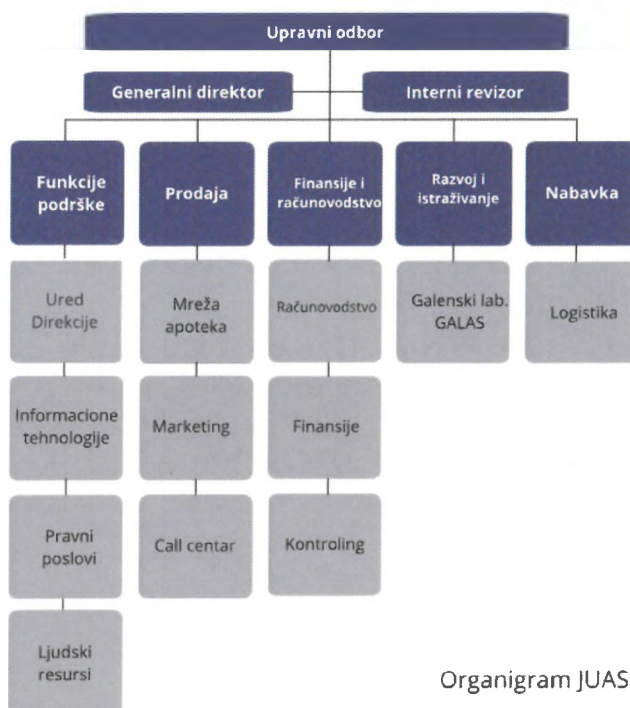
Upravni odbor

Generalni direktor

Interni revizor

Funkcije podrške

Ured Direkcije

Informacione tehnologije

Pravni poslovi

Ljudski resursi

Prodaja

Mreža apoteka

Marketing

Call centar

Finansije i računovodstvo

Računovodstvo

Finansije

Kontroling

Razvoj i istraživanje

Galenski lab. GALAS

Nabavka

Logistika

Organigram JUAS